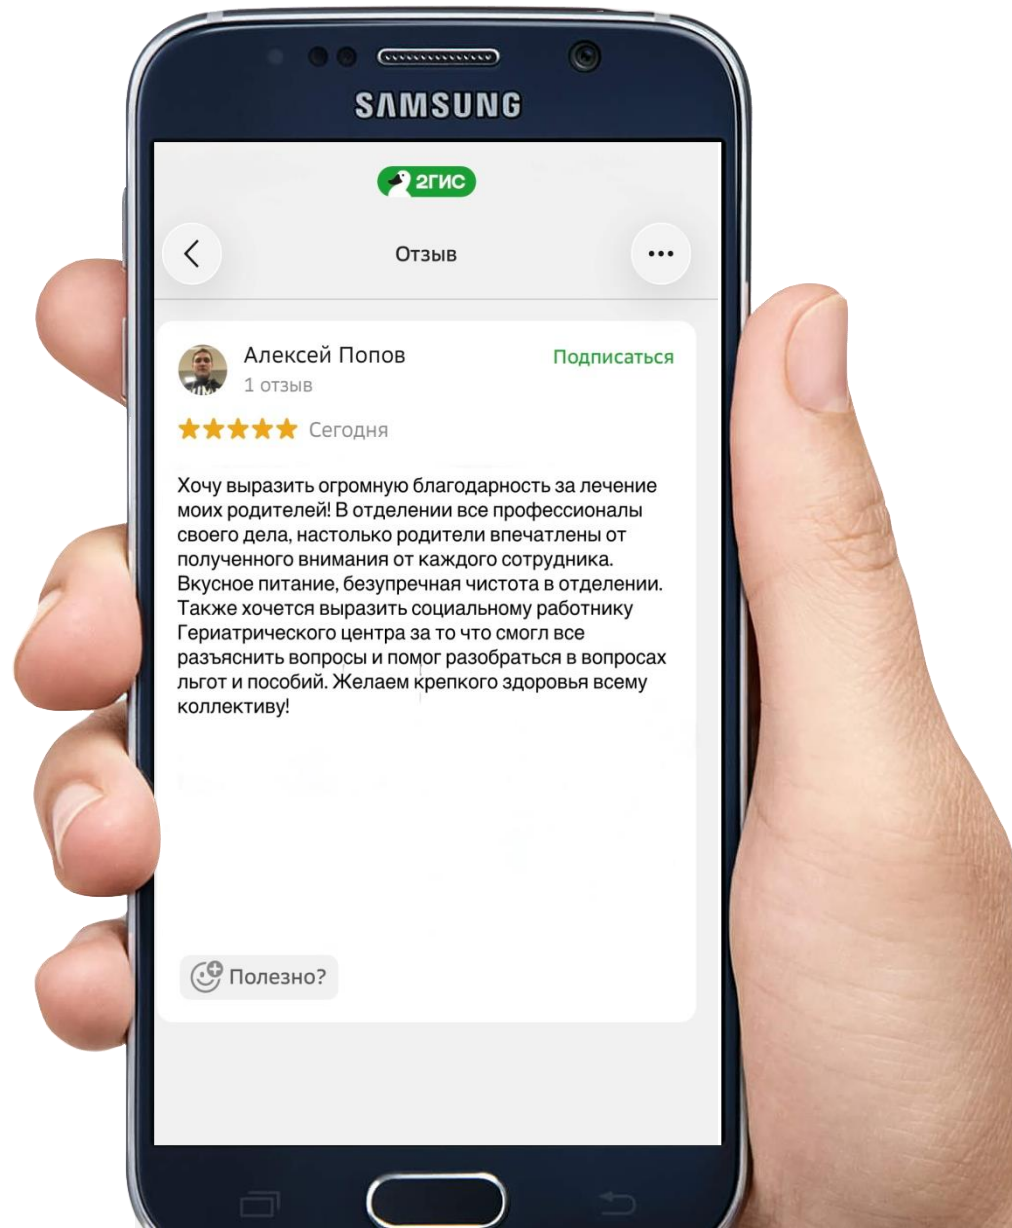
SAMSUNG

2ГИС

Отзыв

Алексей Попов
1 отзыв

Подписаться

Сегодня

Хочу выразить огромную благодарность за лечение моих родителей! В отделении все профессионалы своего дела, настолько родители впечатлены от полученного внимания от каждого сотрудника. Вкусное питание, безупречная чистота в отделении. Также хочется выразить социальному работнику Гериатрического центра за то что смогл все разъяснить вопросы и помог разобраться в вопросах льгот и пособий. Желаем крепкого здоровья всему коллективу!

Полезно?